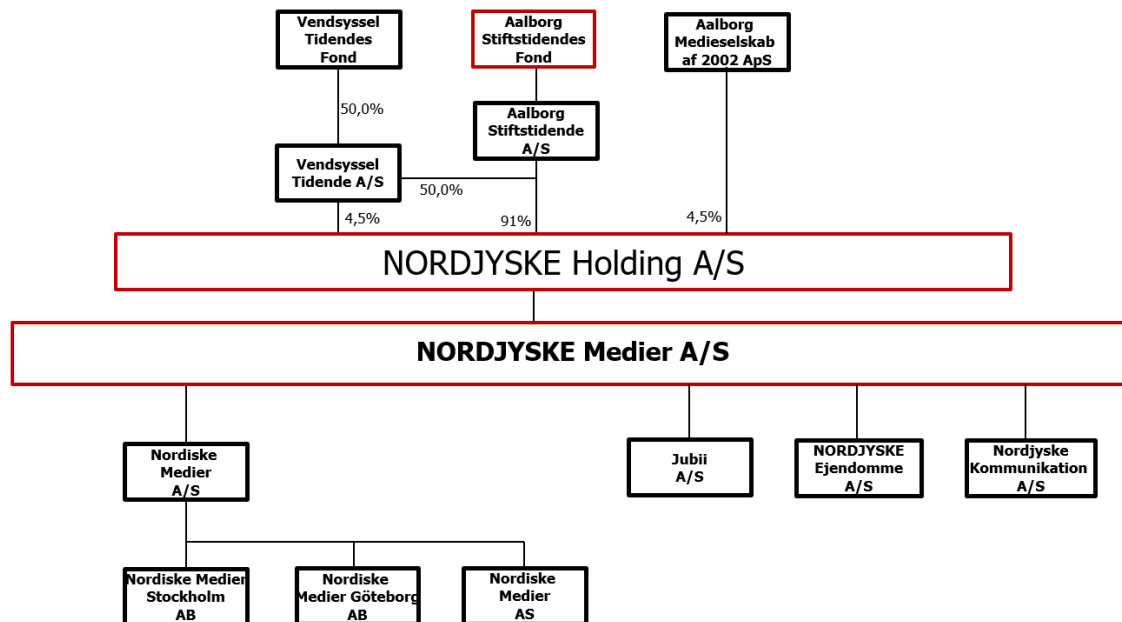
Vendsyssel Tidendes Fond

Aalborg Stiftstidendes Fond

Aalborg Medieselskab af 2002 ApS

50,0%

Aalborg Stiftstidende A/S

Vendsyssel Tidende A/S

50,0%

4,5%

91%

4,5%

NORDJYSKE Holding A/S

NORDJYSKE Medier A/S

Nordiske Medier A/S

Jubii A/S

NORDJYSKE Ejendomme A/S

Nordjyske Kommunikation A/S

Nordiske Medier Stockholm AB

Nordiske Medier Göteborg AB

Nordiske Medier AS